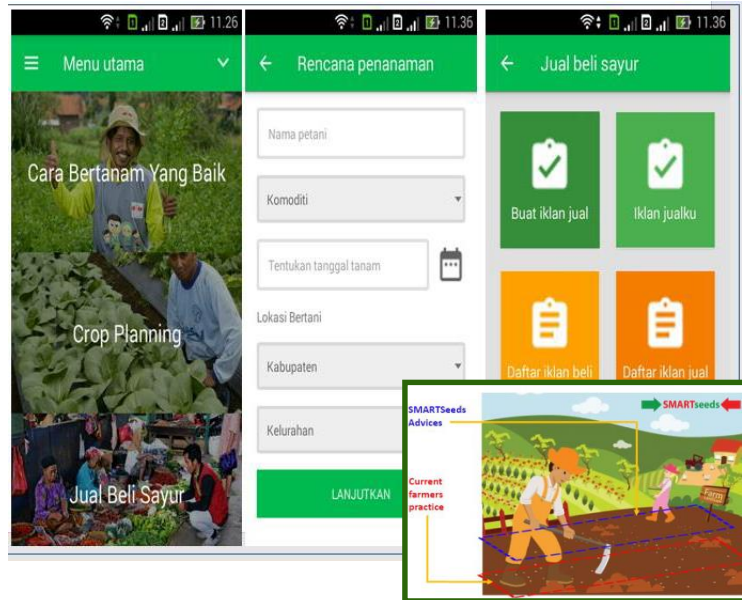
11.26

Menu utama

Cara Bertanam Yang Baik

Crop Planning

Jual Beli Sayur

11.36

Rencana penanaman

Nama petani

Komoditi

Tentukan tanggal tanam

Lokasi Bertani

Kabupaten

Kelurahan

LANJUTKAN

11.36

Jual beli sayur

Buat iklan jual

Iklan jualku

Daftar iklan beli

Daftar iklan jual

SMARTSeeds Advices

SMARTseeds

Current farmers practice

Farm